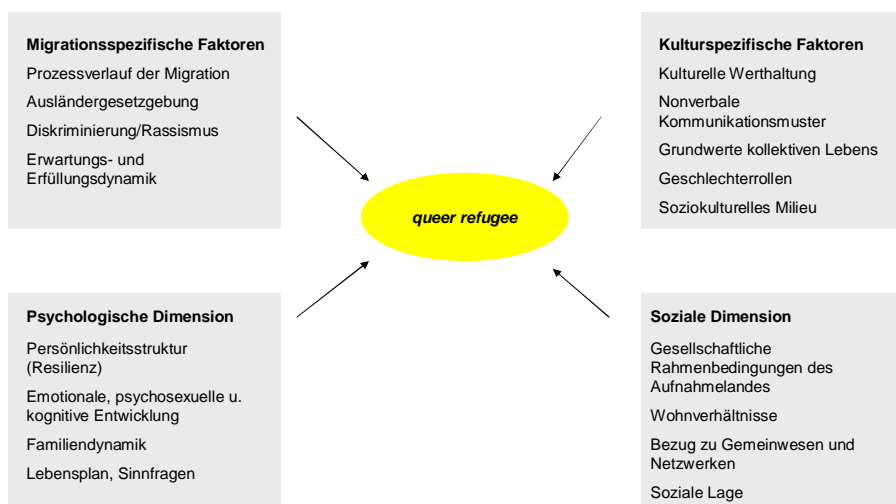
**Migrationsspezifische Faktoren**

Prozessverlauf der Migration

Ausländergesetzgebung

Diskriminierung/Rassismus

Erwartungs- und Erfüllungsdynamik

**Kulturspezifische Faktoren**

Kulturelle Werthaltung

Nonverbale Kommunikationsmuster

Grundwerte kollektiven Lebens

Geschlechterrollen

Soziokulturelles Milieu

*queer refugee*

**Psychologische Dimension**

Persönlichkeitsstruktur (Resilienz)

Emotionale, psychosexuelle u. kognitive Entwicklung

Familiendynamik

Lebensplan, Sinnfragen

**Soziale Dimension**

Gesellschaftliche Rahmenbedingungen des Aufnahmelandes

Wohnverhältnisse

Bezug zu Gemeinwesen und Netzwerken

Soziale Lage